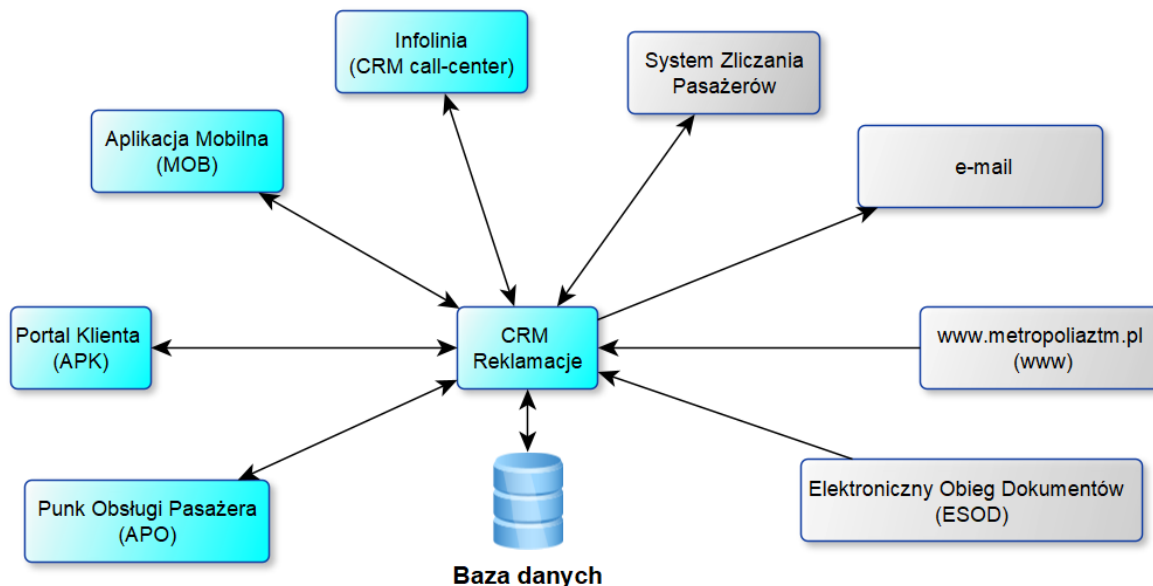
Infolinia
(CRM call-center)

System Zliczania
Pasażerów

Aplikacja Mobilna
(MOB)

e-mail

Portal Klienta
(APK)

CRM
Reklamacje

www.metropoliaztm.pl
(www)

Elektroniczny Obieg Dokumentów
(ESOD)

Punk Obsługi Pasażera
(APO)

Baza danych